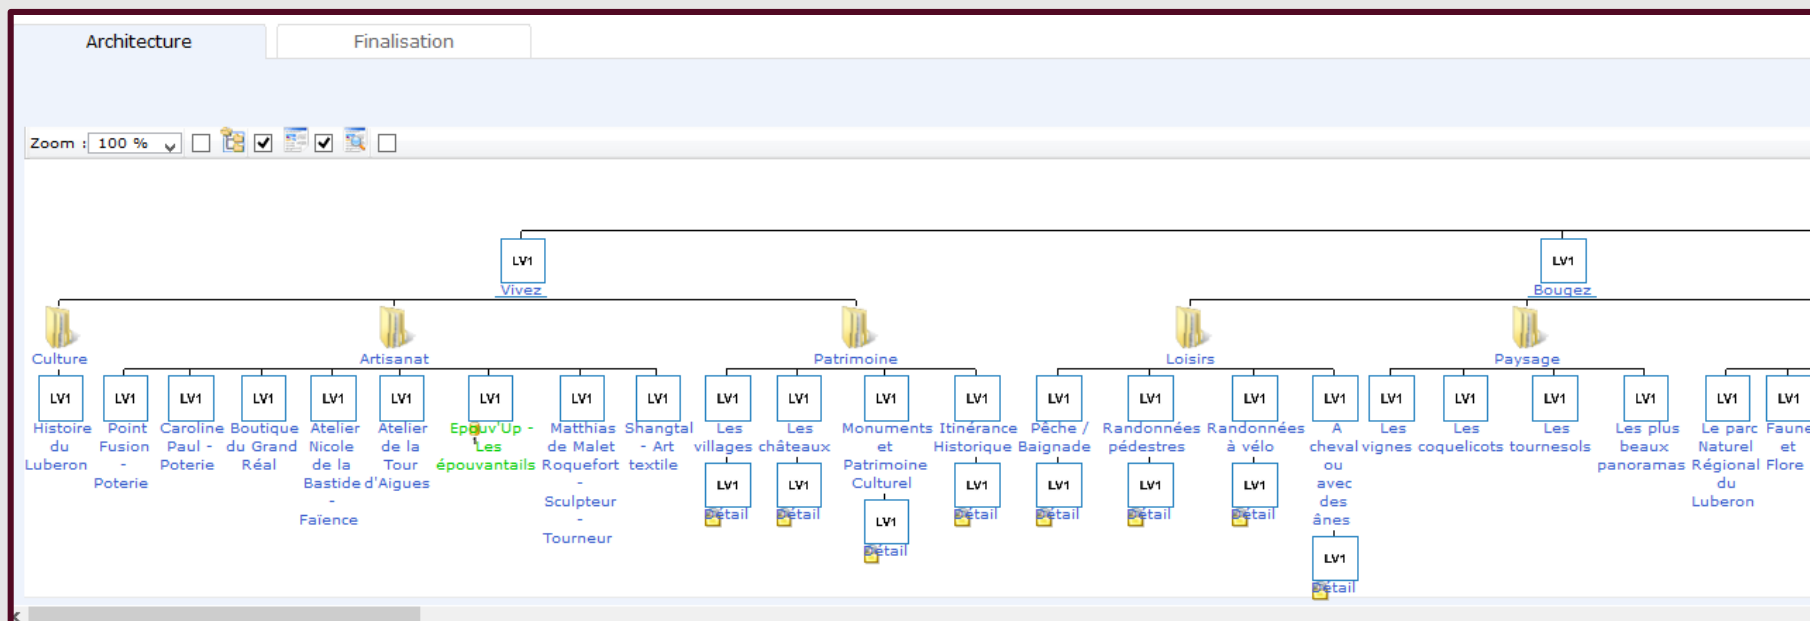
Architecture Finalisation

Zoom : 100 %

LV1
Vivez

LV1
Bougez

Culture

Artisanat

Patrimoine

Loisirs

Paysage

LV1
Histoire du Luberon

LV1
Point Fusion - Poterie

LV1
Caroline Paul - Poterie

LV1
Boutique du Grand Réal

LV1
Atelier Nicole de la Bastide - Faïence

LV1
Atelier de la Tour d'Aigues

LV1
Epouv'Up - Les épouvantails

LV1
Matthias de Malet Roquefort - Sculpteur - Tourneur

LV1
Shangtal - Art textile

LV1
Les villages

LV1
Détail

LV1
Les châteaux

LV1
Détail

LV1
Monuments et Patrimoine Culturel

LV1
Détail

LV1
Itinérance Historique

LV1
Détail

LV1
Pêche / Baignade

LV1
Détail

LV1
Randonnées pédestres

LV1
Détail

LV1
Randonnées à vélo

LV1
Détail

LV1
A cheval ou avec des ânes

LV1
Détail

LV1
Les vignes

LV1
Les coquelicots

LV1
Les tournesols

LV1
Les plus beaux panoramas

LV1
Le parc Naturel Régional du Luberon

LV1
Faune et Flore